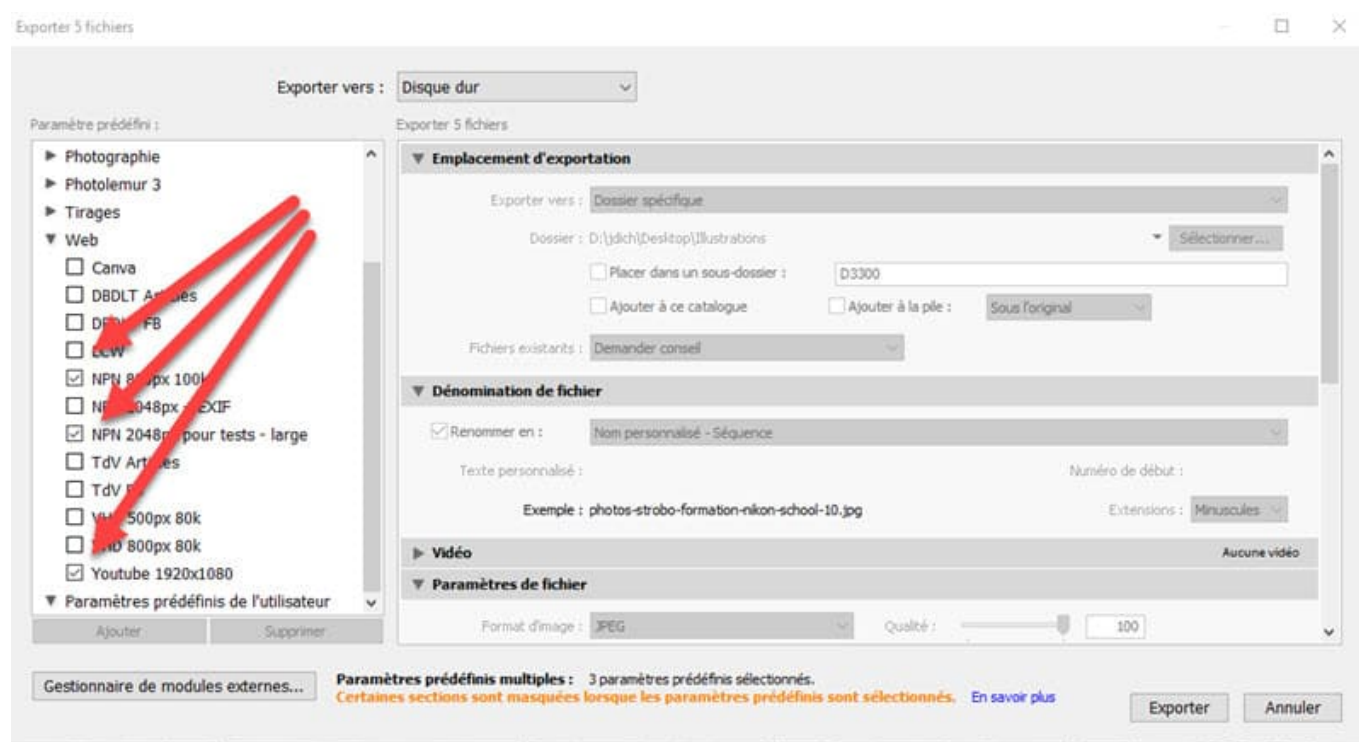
Exporter 5 fichiers

Exporter vers : Disque dur

Paramètre prédéfini :

Photographie
Photolemur 3
Tirages
Web
Canva
DBDLT Ar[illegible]es
D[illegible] FB
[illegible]W
NPN 8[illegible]px 100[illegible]
N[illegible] 2048px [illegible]EXIF
NPN 2048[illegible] pour tests - large
TdV Art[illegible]es
TdV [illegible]
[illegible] 500px 80k
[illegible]D 800px 80k
Youtube 1920x1080
Paramètres prédéfinis de l'utilisateur

Ajouter
Supprimer

Exporter 5 fichiers

Emplacement d'exportation

Exporter vers : Dossier spécifique
Dossier : D:\jdich\Desktop\Illustrations
Sélectionner...
Placer dans un sous-dossier : D3300
Ajouter à ce catalogue
Ajouter à la pile : Sous l'original
Fichiers existants : Demander conseil

Dénomination de fichier

Renommer en : Nom personnalisé - Séquence
Texte personnalisé :
Numéro de début :
Exemple : photos-strobo-formation-nikon-school-10.jpg
Extensions : Minuscules

Vidéo
Aucune vidéo

Paramètres de fichier

Format d'image : JPEG
Qualité : 100

Gestionnaire de modules externes...

Paramètres prédéfinis multiples : 3 paramètres prédéfinis sélectionnés.
Certaines sections sont masquées lorsque les paramètres prédéfinis sont sélectionnés. En savoir plus

Exporter
Annuler